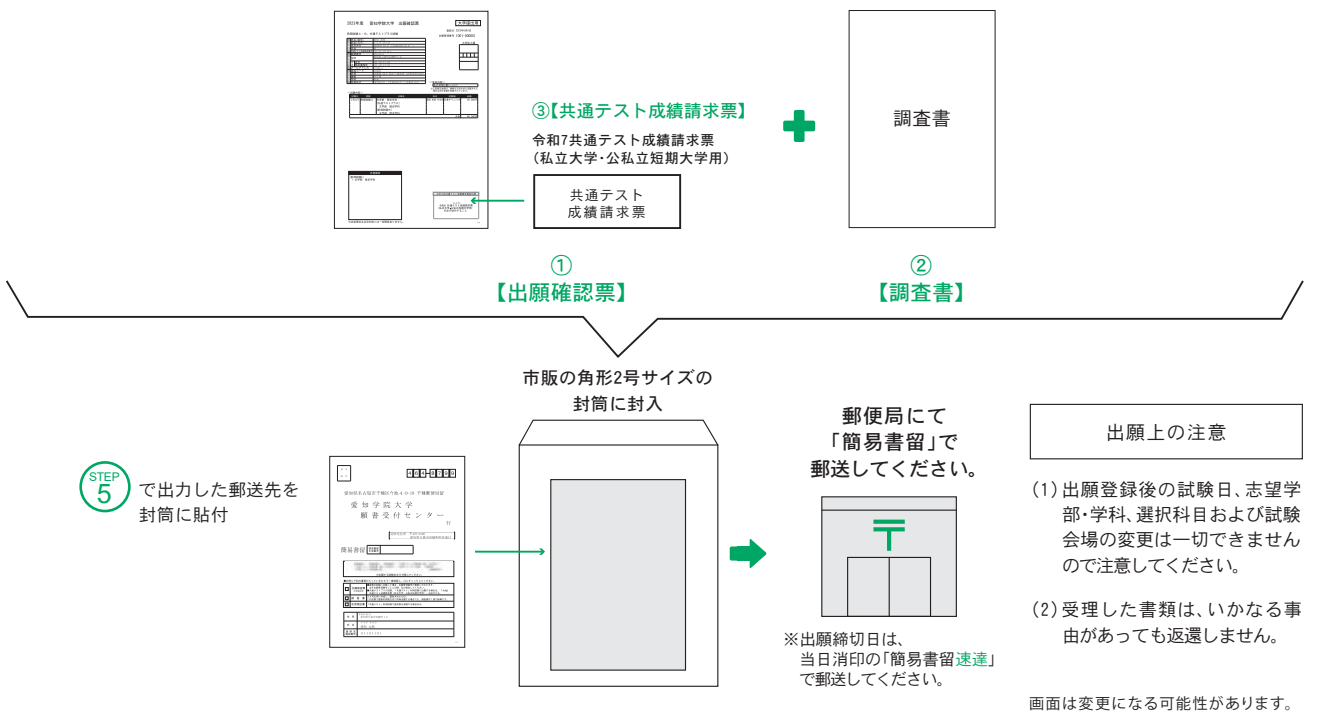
③【共通テスト成績請求票】

令和7共通テスト成績請求票
（私立大学・公私立短期大学用）

共通テスト
成績請求票

調査書

①
【出願確認票】

②
【調査書】

市販の角形2号サイズの
封筒に封入

STEP 5 で出力した郵送先を封筒に貼付

愛知学院大学
願書受付センター

簡易書留

郵便局にて
「簡易書留」で
郵送してください。

〒

※出願締切日は、
当日消印の「簡易書留速達」
で郵送してください。

出願上の注意

(1) 出願登録後の試験日、志望学部・学科、選択科目および試験会場の変更は一切できませんので注意してください。

(2) 受理した書類は、いかなる事由があっても返還しません。

画面は変更になる可能性があります。